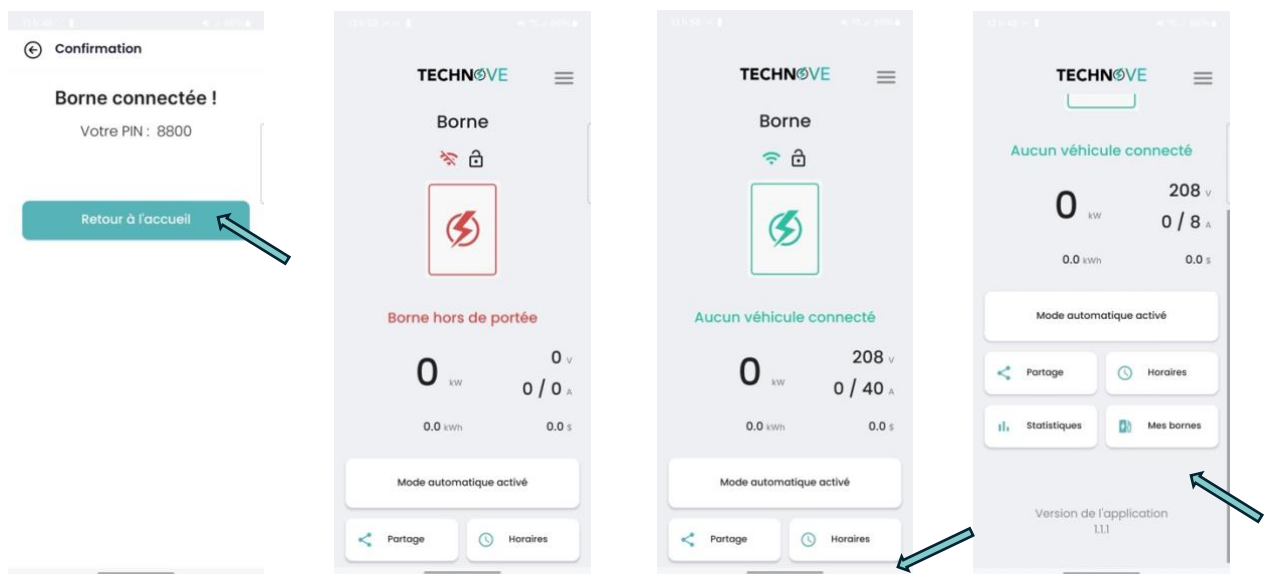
Confirmation

Borne connectée !

Votre PIN : 8800

Retour à l'accueil

TECHNOVE

Borne

Borne hors de portée

0 kW

0 V

0 / 0 A

0.0 kWh

0.0 $

Mode automatique activé

Partage

Horaires

TECHNOVE

Borne

Aucun véhicule connecté

0 kW

208 V

0 / 40 A

0.0 kWh

0.0 $

Mode automatique activé

Partage

Horaires

TECHNOVE

Aucun véhicule connecté

0 kW

208 V

0 / 8 A

0.0 kWh

0.0 $

Mode automatique activé

Partage

Horaires

Statistiques

Mes bornes

Version de l'application
1.1.1